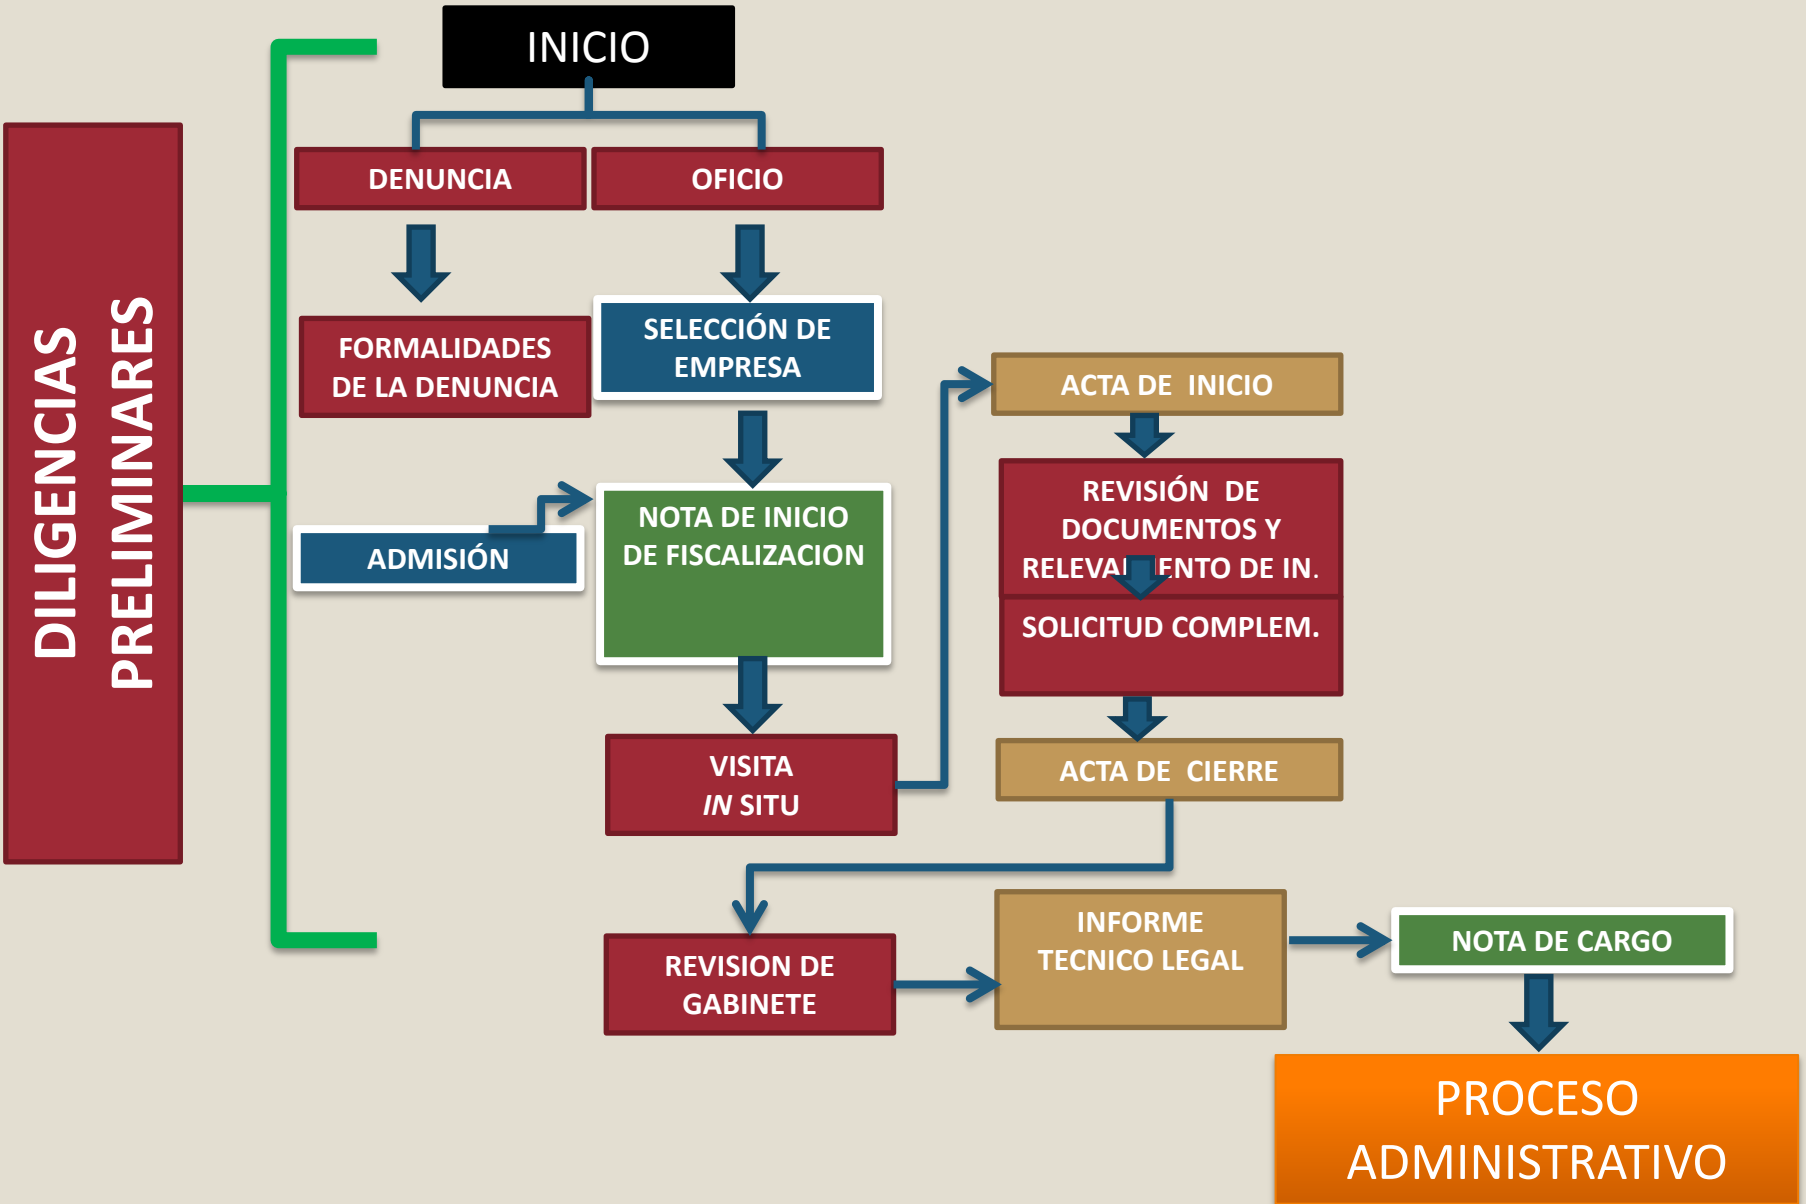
DILIGENCIAS PRELIMINARES

INICIO

DENUNCIA

OFICIO

FORMALIDADES DE LA DENUNCIA

SELECCIÓN DE EMPRESA

ADMISIÓN

NOTA DE INICIO DE FISCALIZACION

VISITA *IN* SITU

ACTA DE INICIO

REVISIÓN DE DOCUMENTOS Y RELEVA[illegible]ENTO DE IN.

SOLICITUD COMPLEM.

ACTA DE CIERRE

REVISION DE GABINETE

INFORME TECNICO LEGAL

NOTA DE CARGO

PROCESO ADMINISTRATIVO